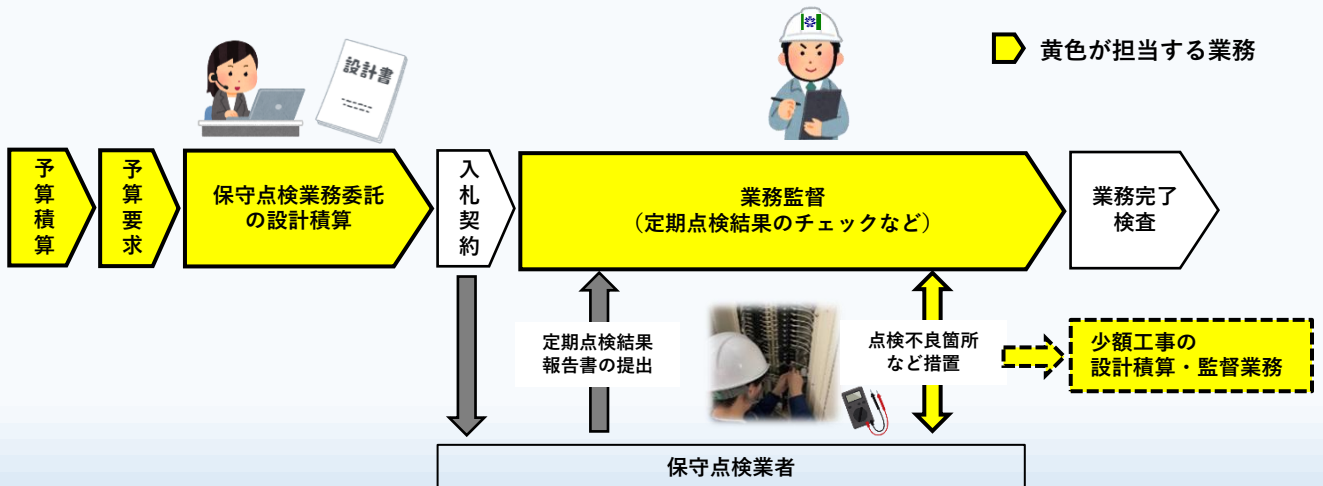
黄色が担当する業務

設計書

予算積算

予算要求

保守点検業務委託の設計積算

入札契約

業務監督
（定期点検結果のチェックなど）

業務完了検査

定期点検結果報告書の提出

点検不良箇所など措置

少額工事の設計積算・監督業務

保守点検業者